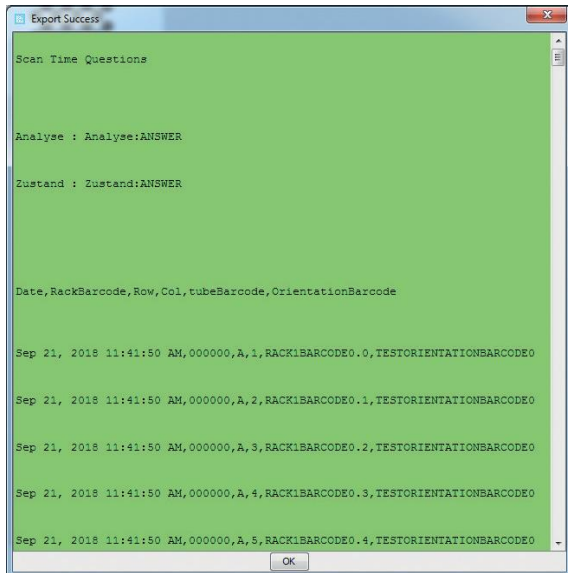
Export Success

Scan Time Questions

Analyse : Analyse:ANSWER

Zustand : Zustand:ANSWER

Date,RackBarcode,Row,Col,tubeBarcode,OrientationBarcode

Sep 21, 2018 11:41:50 AM,000000,A,1,RACK1BARCODE0.0,TESTORIENTATIONBARCODE0

Sep 21, 2018 11:41:50 AM,000000,A,2,RACK1BARCODE0.1,TESTORIENTATIONBARCODE0

Sep 21, 2018 11:41:50 AM,000000,A,3,RACK1BARCODE0.2,TESTORIENTATIONBARCODE0

Sep 21, 2018 11:41:50 AM,000000,A,4,RACK1BARCODE0.3,TESTORIENTATIONBARCODE0

Sep 21, 2018 11:41:50 AM,000000,A,5,RACK1BARCODE0.4,TESTORIENTATIONBARCODE0

OK